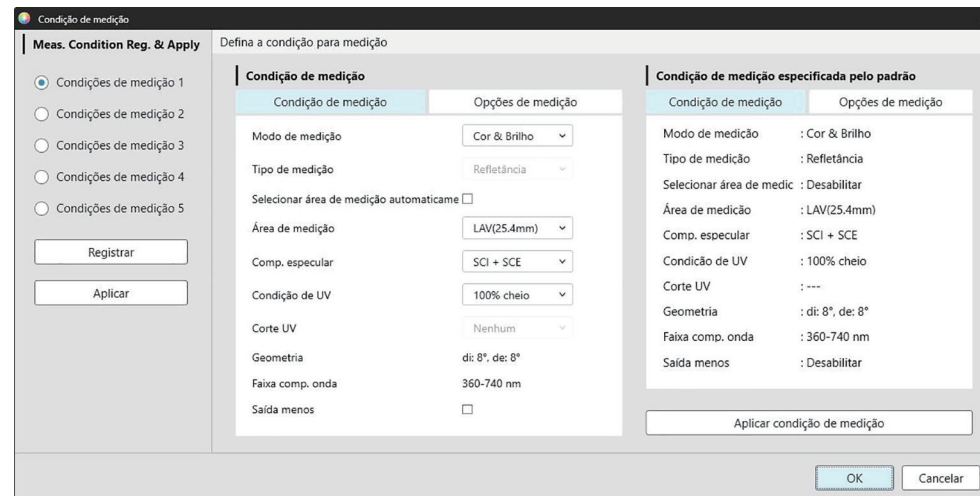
Condição de medição

Meas. Condition Reg. & Apply

Condições de medição 1
Condições de medição 2
Condições de medição 3
Condições de medição 4
Condições de medição 5

Registrar

Aplicar

Defina a condição para medição

Condição de medição

Condição de medição | Opções de medição

| | |
|---|---|
| Modo de medição | Cor & Brilho |
| Tipo de medição | Refletância |
| Selecionar área de medição automaticame | |
| Área de medição | LAV(25.4mm) |
| Comp. especular | SCI + SCE |
| Condição de UV | 100% cheio |
| Corte UV | Nenhum |
| Geometria | di: 8°, de: 8° |
| Faixa comp. onda | 360-740 nm |
| Saída menos | |

Condição de medição especificada pelo padrão

Condição de medição | Opções de medição

| | |
|---|---|
| Modo de medição | : Cor & Brilho |
| Tipo de medição | : Refletância |
| Selecionar área de medic | : Desabilitar |
| Área de medição | : LAV(25.4mm) |
| Comp. especular | : SCI + SCE |
| Condição de UV | : 100% cheio |
| Corte UV | : --- |
| Geometria | : di: 8°, de: 8° |
| Faixa comp. onda | : 360-740 nm |
| Saída menos | : Desabilitar |

Aplicar condição de medição

OK

Cancelar